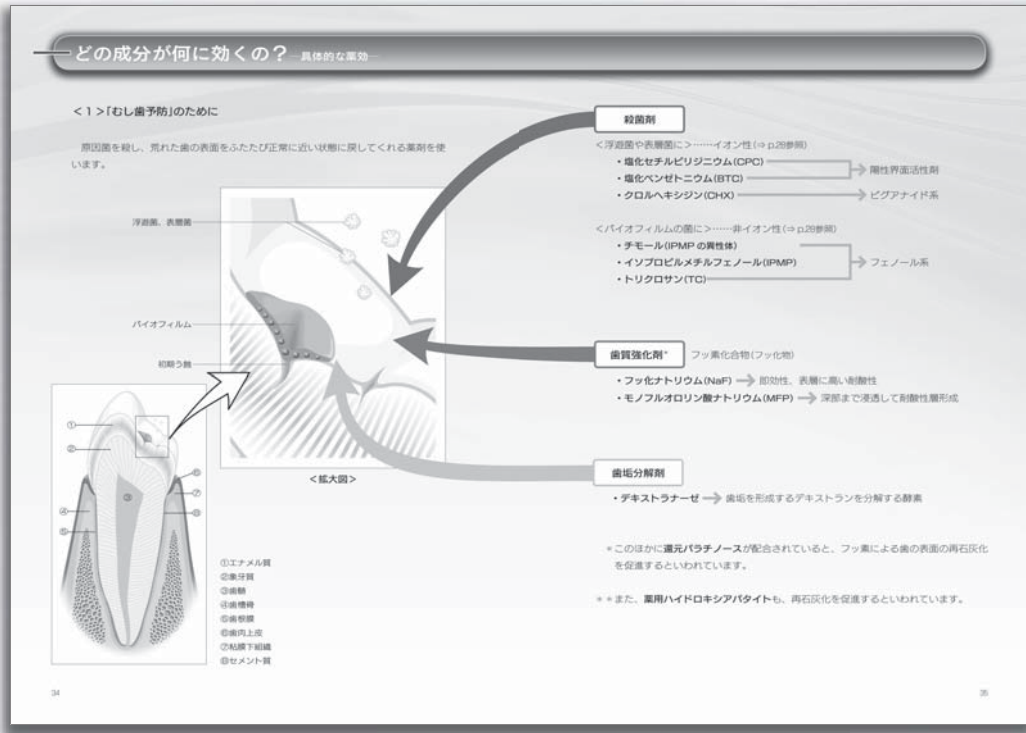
どの成分が何に効くの？—具体的な薬効—

<1>「むし歯予防」のために

原因菌を殺し、荒れた歯の表面をふたたび正常に近い状態に戻してくれる薬剤を使います。

浮遊菌、表層菌

バイオフィルム

初期う蝕

<拡大図>

①
②
③
④
⑤
⑥
⑦
⑧

①エナメル質
②象牙質
③歯髄
④歯槽骨
⑤歯根膜
⑥歯肉上皮
⑦粘膜下組織
⑧セメント質

殺菌剤

<浮遊菌や表層菌に>……イオン性(⇒p.28参照)
・塩化セチルピリジニウム(CPC)
・塩化ベンゼトニウム(BTC)
陽性界面活性剤
・クロルヘキシジン(CHX) ビグアナイド系

<バイオフィルムの菌に>……非イオン性(⇒p.28参照)
・チモール(IPMPの異性体)
・イソプロピルメチルフェノール(IPMP)
・トリクロサン(TC)
フェノール系

歯質強化剤* フッ素化合物(フッ化物)

・フッ化ナトリウム(NaF) 即効性、表層に高い耐酸性
・モノフルオロリン酸ナトリウム(MFP) 深部まで浸透して耐酸性層形成

歯垢分解剤

・デキストラナーゼ 歯垢を形成するデキストランを分解する酵素

*このほかに還元パラチノースが配合されていると、フッ素による歯の表面の再石灰化を促進するといわれています。

**また、薬用ハイドロキシアパタイトも、再石灰化を促進するといわれています。

34

35